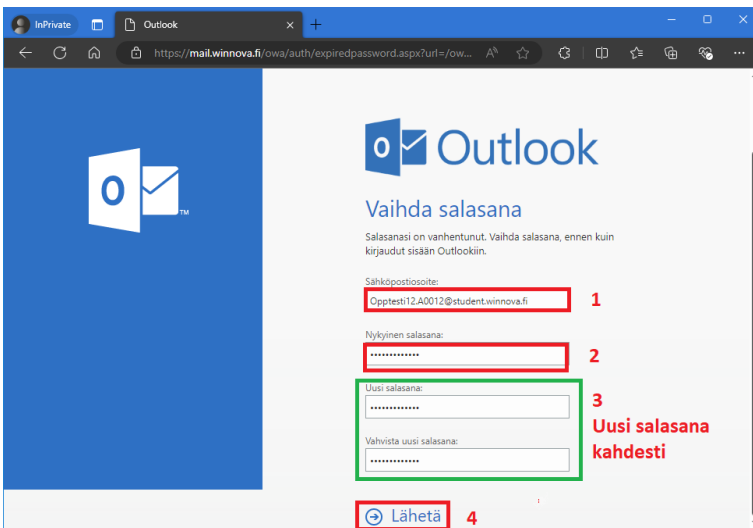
InPrivate

Outlook

https://mail.winnova.fi/owa/auth/expiredpassword.aspx?url=/ow...

Outlook

Vaihda salasana

Salasanasi on vanhentunut. Vaihda salasana, ennen kuin kirjaudut sisään Outlookiin.

Sähköpostiosoite:

Opptesti12.A0012@student.winnova.fi

1

Nykyinen salasana:

2

Uusi salasana:

3

Uusi salasana kahdesti

Vahvista uusi salasana:

Lähetä

4